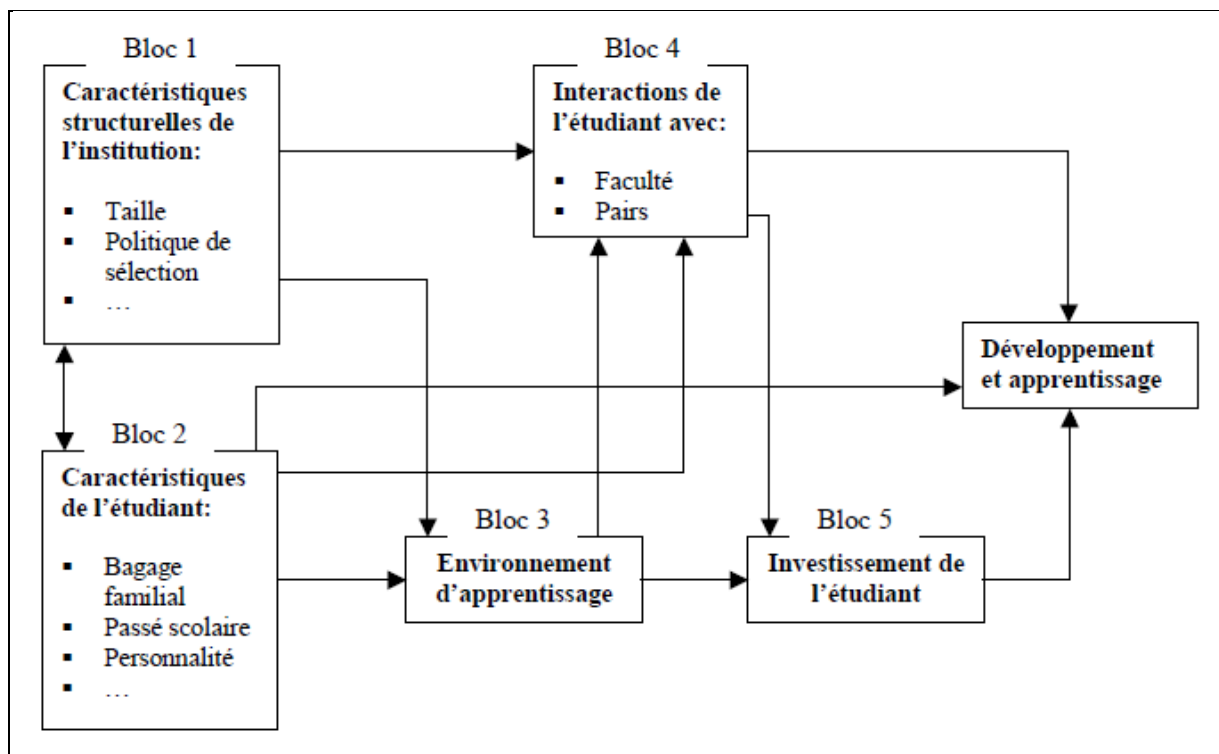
Bloc 1

**Caractéristiques structurelles de l'institution:**

- Taille
- Politique de sélection
- …

Bloc 4

**Interactions de l'étudiant avec:**

- Faculté
- Pairs

**Développement et apprentissage**

Bloc 2

**Caractéristiques de l'étudiant:**

- Bagage familial
- Passé scolaire
- Personnalité
- …

Bloc 3

**Environnement d'apprentissage**

Bloc 5

**Investissement de l'étudiant**